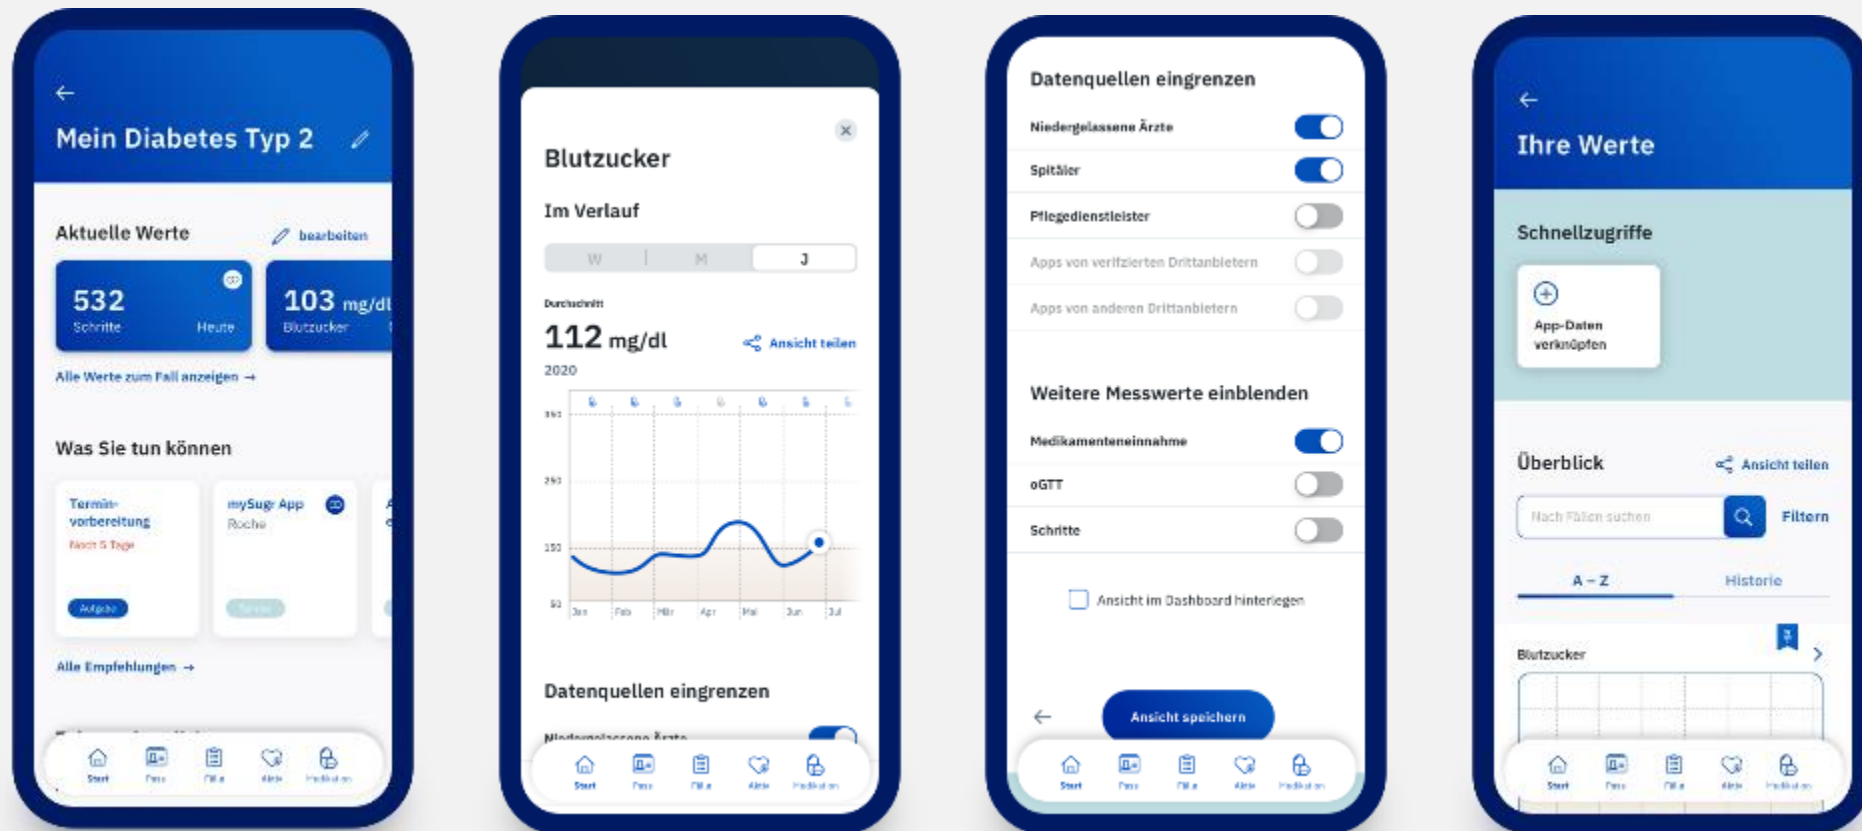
Mein Diabetes Typ 2

Aktuelle Werte
bearbeiten

532
Schritte
Heute

103 mg/dl
Blutzucker

Alle Werte zum Fall anzeigen →

Was Sie tun können

Terminvorbereitung
Noch 5 Tage
Aufgabe

mySugr App
Roche

Alle Empfehlungen →

Start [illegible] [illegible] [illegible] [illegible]

Blutzucker

Im Verlauf

W M J

Durchschnitt
112 mg/dl
Ansicht teilen
2020

350
250
150
50

Jan Feb Mär Apr Mai Jun Jul

Datenquellen eingrenzen

Niedergelassene Ärzte

Start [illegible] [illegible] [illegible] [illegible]

Datenquellen eingrenzen

Niedergelassene Ärzte
Spitäler
Pflegedienstleister
Apps von verifizierten Drittanbietern
Apps von anderen Drittanbietern

Weitere Messwerte einblenden

Medikamenteneinnahme
oGTT
Schritte

Ansicht im Dashboard hinterlegen

Ansicht speichern

Start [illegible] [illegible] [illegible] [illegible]

Ihre Werte

Schnellzugriffe

App-Daten verknüpfen

Überblick
Ansicht teilen

Nach Fällen suchen
Filtern

A – Z
Historie

Blutzucker

Start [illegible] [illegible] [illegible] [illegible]